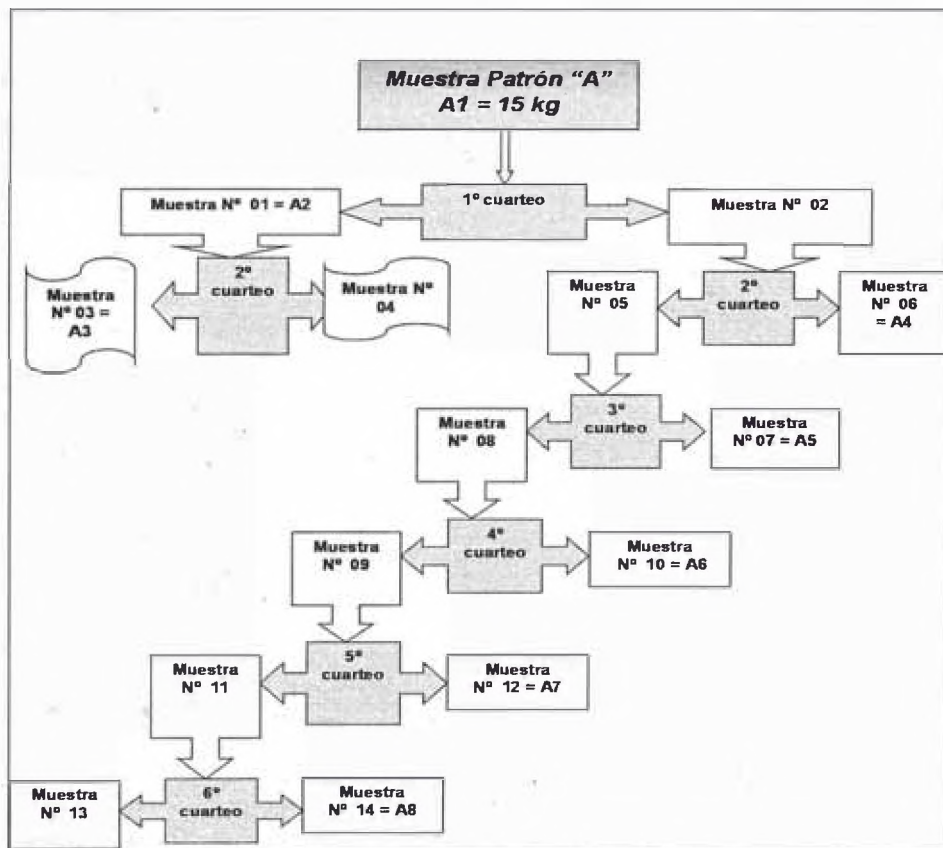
Muestra Patrón "A"
A1 = 15 kg

1º cuarteo

Muestra Nº 01 = A2

Muestra Nº 02

Muestra Nº 03 = A3

2º cuarteo

Muestra Nº 04

Muestra Nº 05

2º cuarteo

Muestra Nº 06 = A4

Muestra Nº 08

3º cuarteo

Muestra Nº 07 = A5

Muestra Nº 09

4º cuarteo

Muestra Nº 10 = A6

Muestra Nº 11

5º cuarteo

Muestra Nº 12 = A7

Muestra Nº 13

6º cuarteo

Muestra Nº 14 = A8